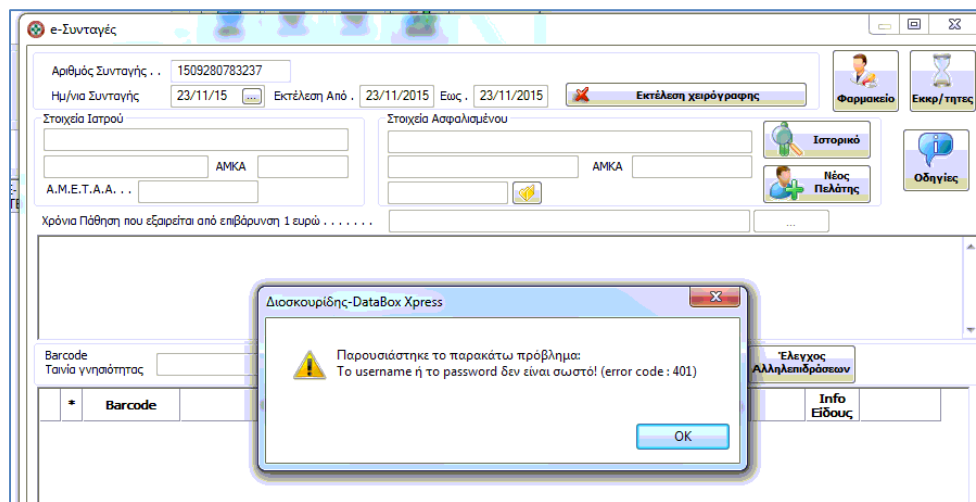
e-Συνταγές

Αριθμός Συνταγής . . 1509280783237
Ημ/νια Συνταγής 23/11/15 ... Εκτέλεση Από . 23/11/2015 Εως . 23/11/2015
Εκτέλεση χειρόγραφης
Φαρμακείο
Εκκρ/τητες

Στοιχεία Ιατρού
ΑΜΚΑ
Α.Μ.Ε.Τ.Α.Α. . .

Στοιχεία Ασφαλισμένου
ΑΜΚΑ
Ιστορικό
Νέος Πελάτης
Οδηγίες

Χρόνια Πάθηση που εξαιρείται από επιβάρυνση 1 ευρώ . . . . . . .
...

Barcode
Ταινία γνησιότητας
Έλεγχος Αλληλεπιδράσεων

*
Barcode
Info Είδους

Διοσκουρίδης-DataBox Xpress

Παρουσιάστηκε το παρακάτω πρόβλημα:
Το username ή το password δεν είναι σωστό! (error code : 401)

OK